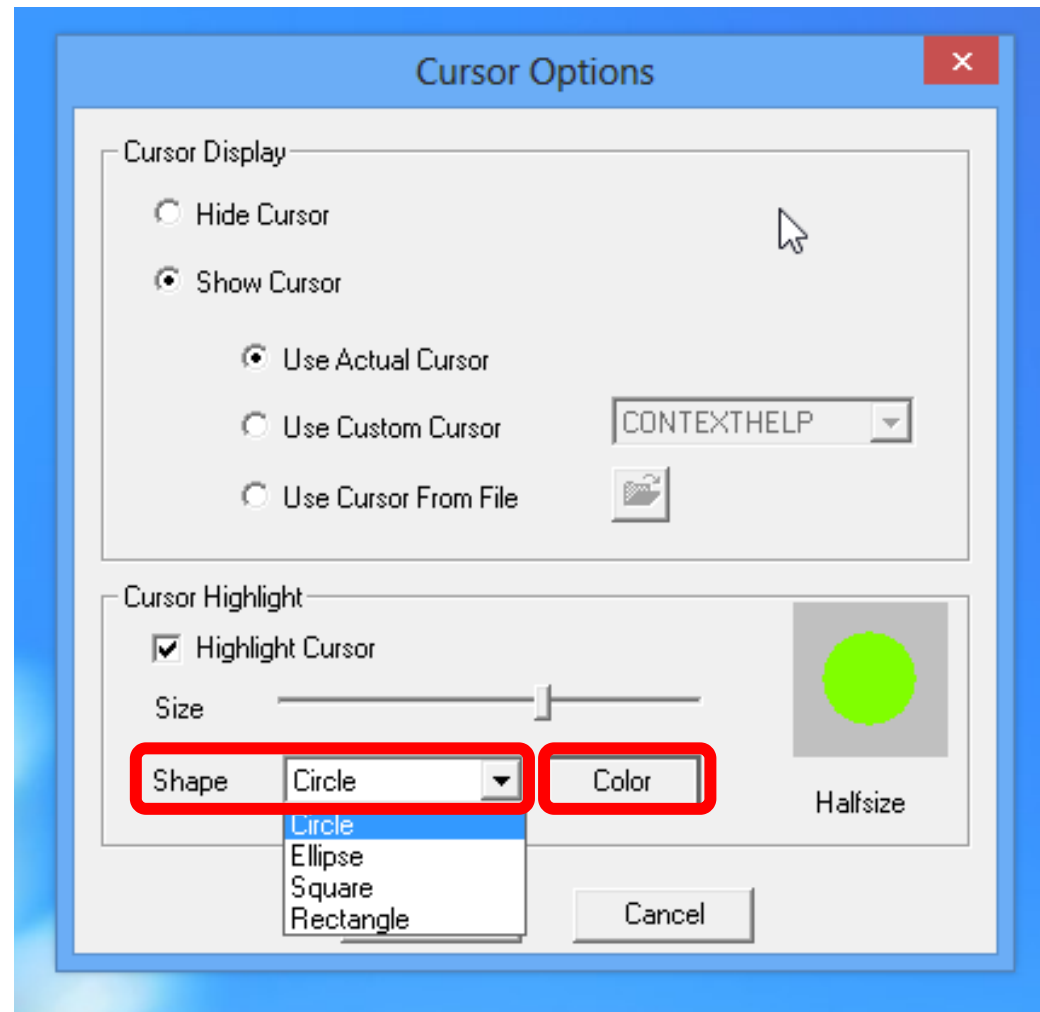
Cursor Options

×

Cursor Display

Hide Cursor

Show Cursor

Use Actual Cursor

Use Custom Cursor

CONTEXTHELP

Use Cursor From File

Cursor Highlight

Highlight Cursor

Size

Shape

Circle

Color

Halfsize

Circle
Ellipse
Square
Rectangle

Cancel